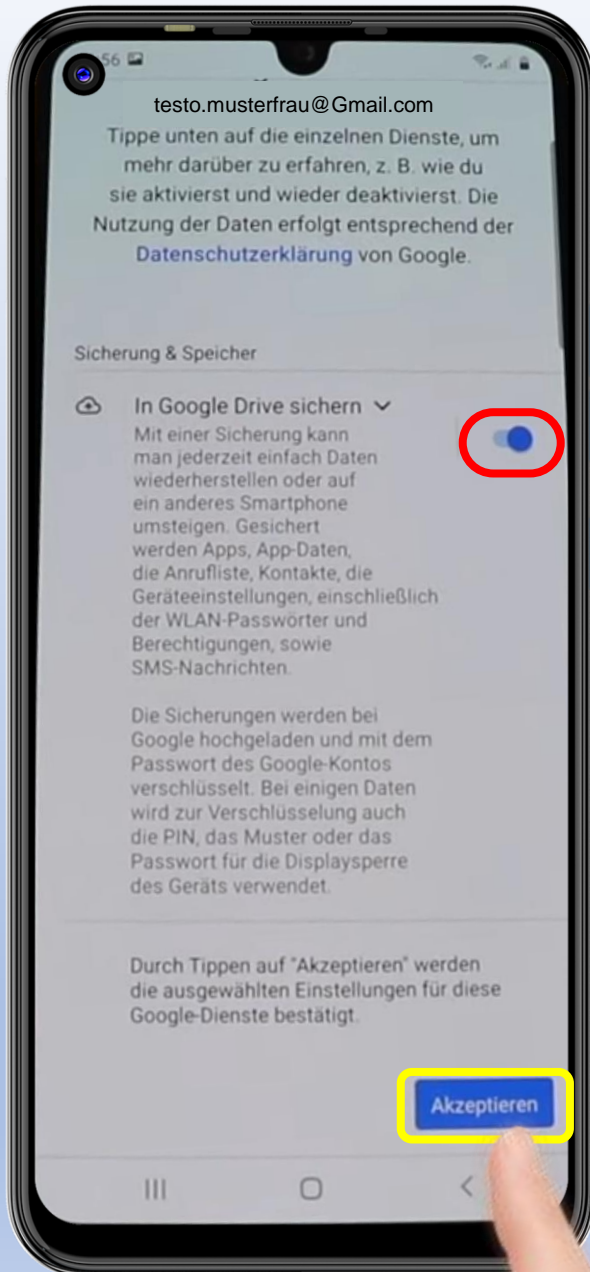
56

testo.musterfrau@Gmail.com

Tippe unten auf die einzelnen Dienste, um mehr darüber zu erfahren, z. B. wie du sie aktivierst und wieder deaktivierst. Die Nutzung der Daten erfolgt entsprechend der Datenschutzerklärung von Google.

Sicherung & Speicher

In Google Drive sichern

Mit einer Sicherung kann man jederzeit einfach Daten wiederherstellen oder auf ein anderes Smartphone umsteigen. Gesichert werden Apps, App-Daten, die Anrufliste, Kontakte, die Geräteeinstellungen, einschließlich der WLAN-Passwörter und Berechtigungen, sowie SMS-Nachrichten.

Die Sicherungen werden bei Google hochgeladen und mit dem Passwort des Google-Kontos verschlüsselt. Bei einigen Daten wird zur Verschlüsselung auch die PIN, das Muster oder das Passwort für die Displaysperre des Geräts verwendet.

Durch Tippen auf "Akzeptieren" werden die ausgewählten Einstellungen für diese Google-Dienste bestätigt.

Akzeptieren